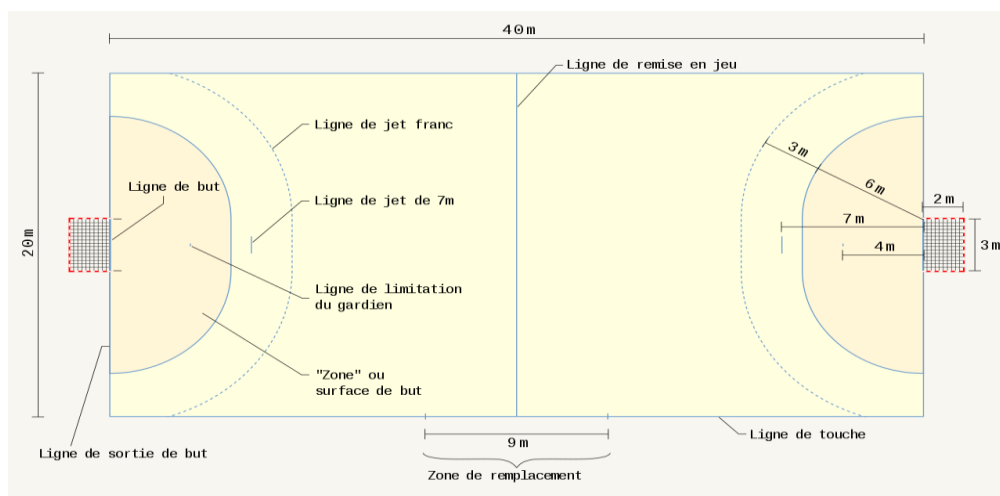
40m

Ligne de remise en jeu

Ligne de jet franc

Ligne de but

Ligne de jet de 7m

20m

Ligne de limitation du gardien

"Zone" ou surface de but

3m

6m

2m

7m

4m

3m

Ligne de sortie de but

9m

Zone de remplacement

Ligne de touche